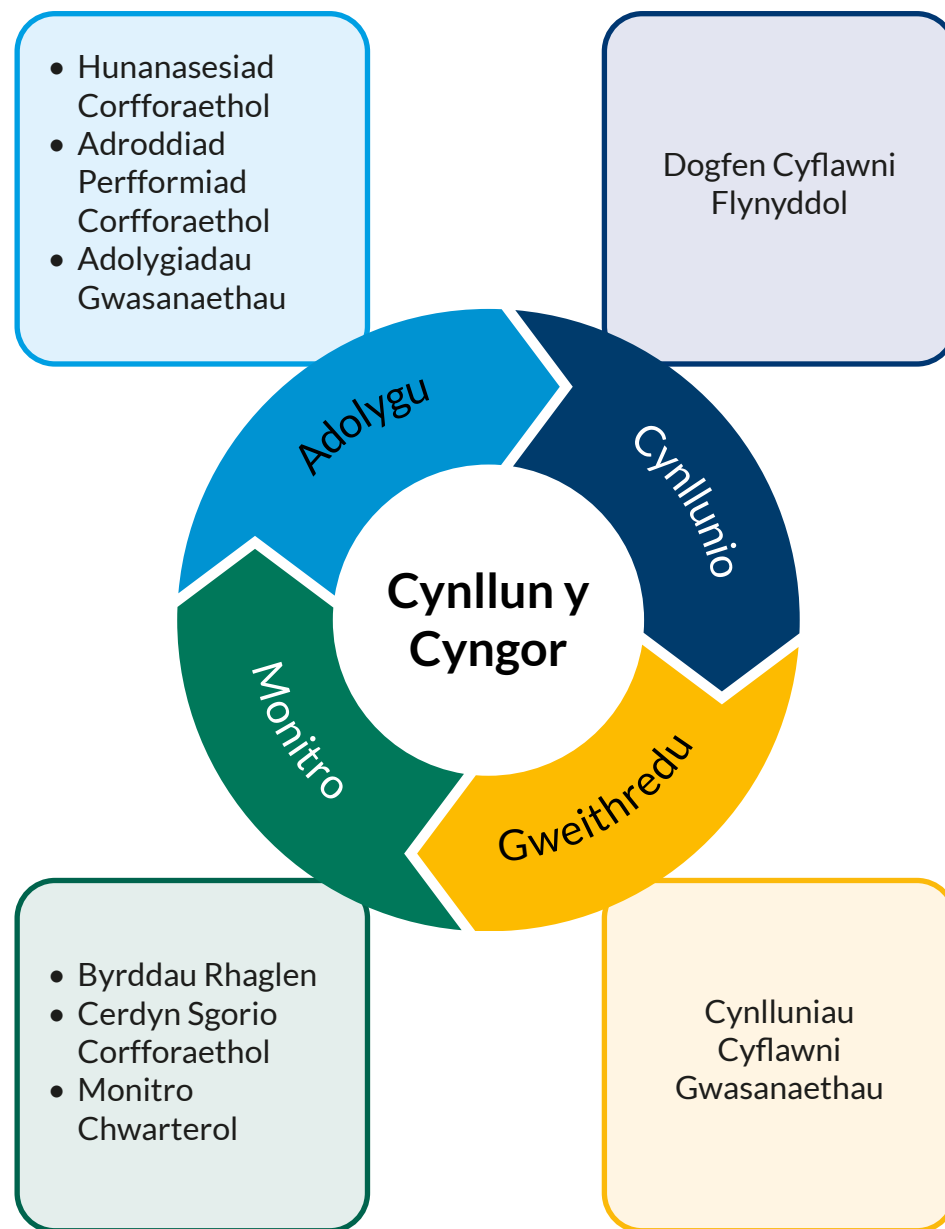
- Hunanasesiad Corfforaethol
- Adroddiad Perfformiad Corfforaethol
- Adolygiadau Gwasanaethau

Dogfen Cyflawni Flynyddol

Adolygu

Cynllunio

Cynllun y Cygor

Monitro

Gweithredu

- Byrddau Rhaglen
- Cerdyn Sgorio Corfforaethol
- Monitro Chwarterol

Cynlluniau Cyflawni Gwasanaethau